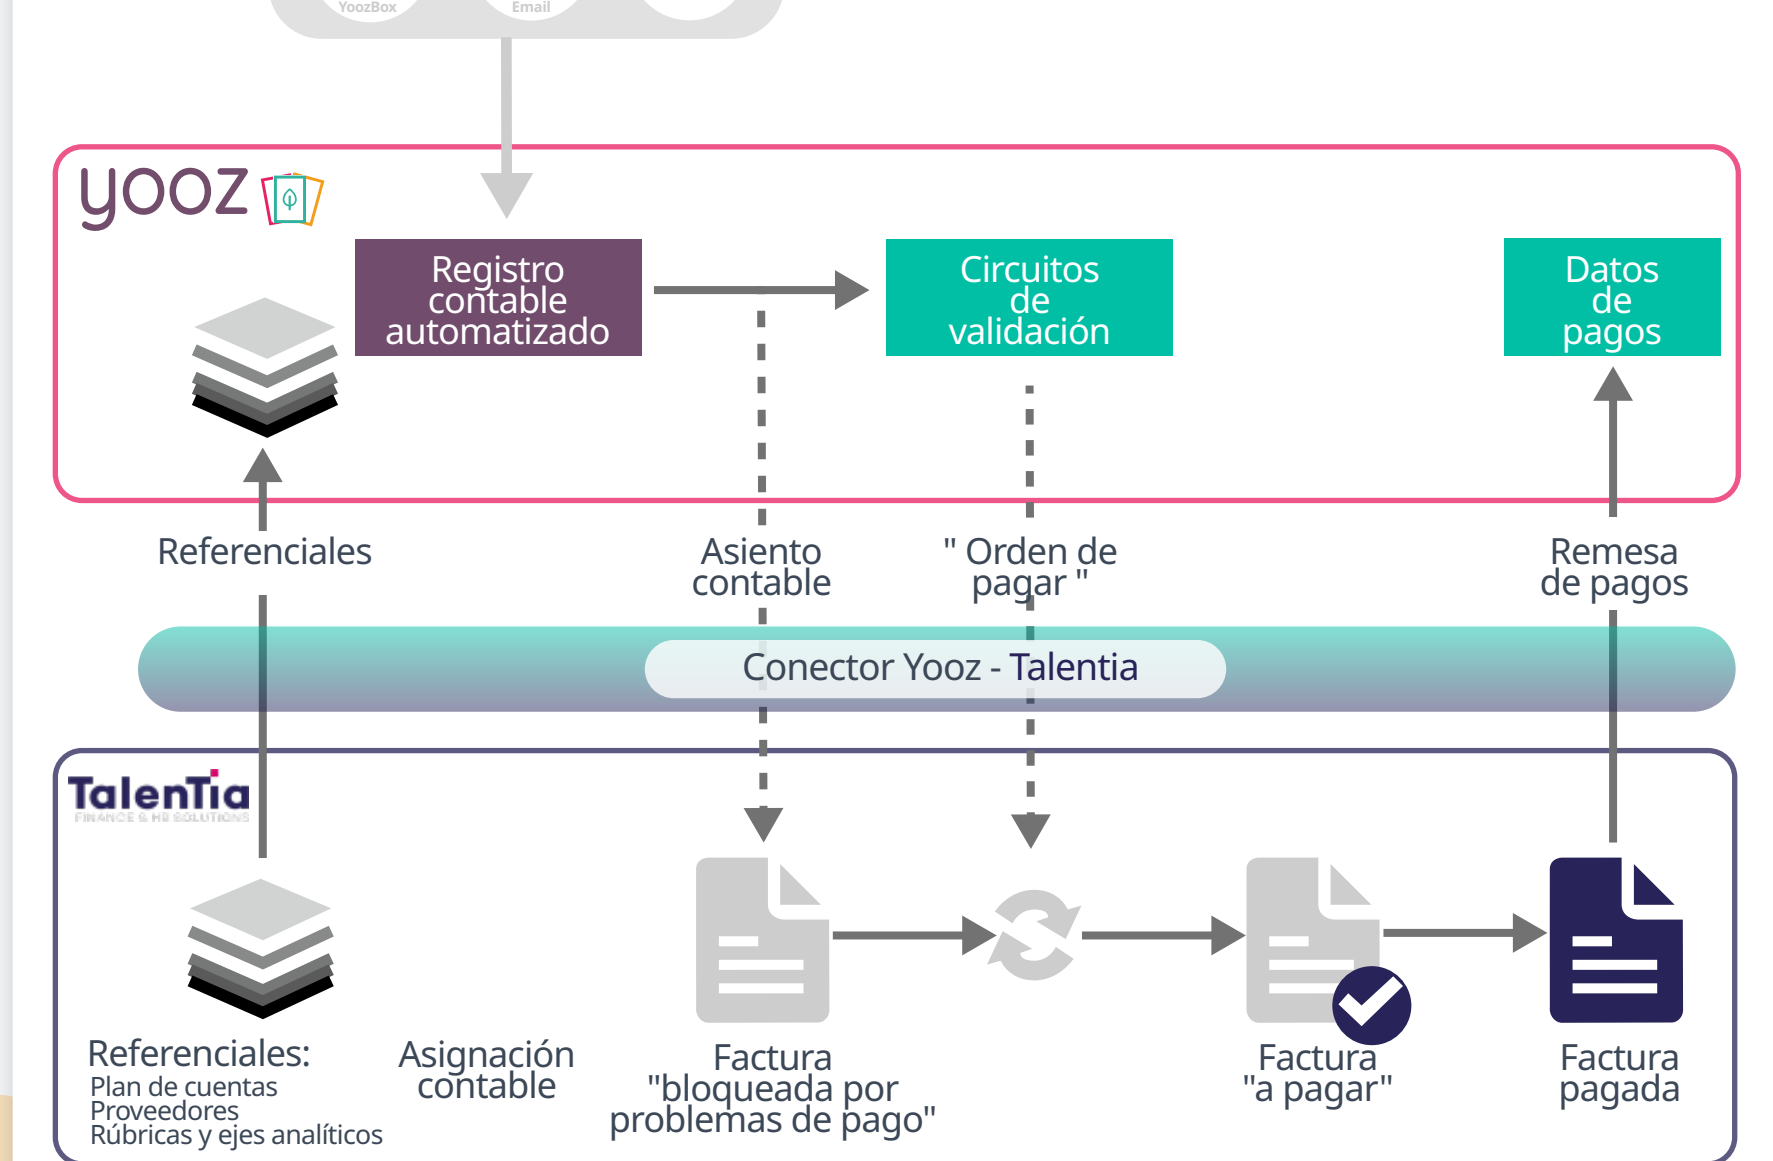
YoozBox
Email

yooz

Registro contable automatizado

Circuitos de validación

Datos de pagos

Referenciales

Asiento contable

" Orden de pagar "

Remesa de pagos

Conector Yooz - Talentia

Talentia
FINANCE & HR SOLUTIONS

Referenciales:
Plan de cuentas
Proveedores
Rúbricas y ejes analíticos

Asignación contable

Factura "bloqueada por problemas de pago"

Factura "a pagar"

Factura pagada